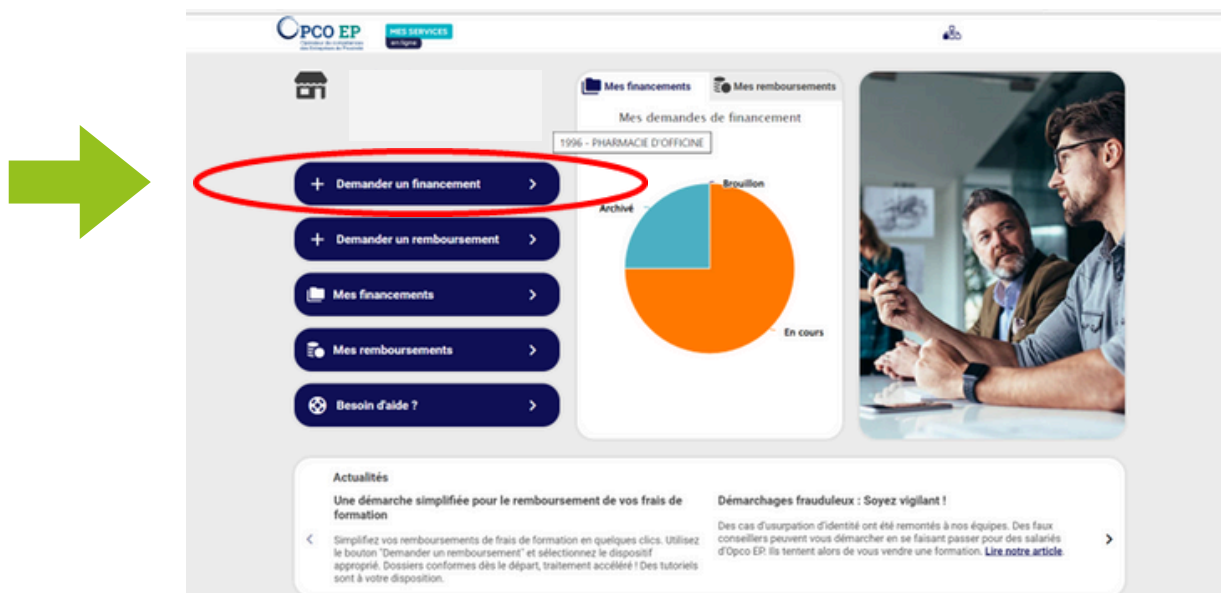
OPCO EP
Opérateur de compétences des Entreprises de Proximité
MES SERVICES en ligne

+ Demander un financement >
+ Demander un remboursement >
Mes financements >
Mes remboursements >
Besoin d'aide ? >

Mes financements
Mes remboursements
Mes demandes de financement
1996 - PHARMACIE D'OFFICINE
Brouillon
Archivé
En cours

Actualités
Une démarche simplifiée pour le remboursement de vos frais de formation
Simplifiez vos remboursements de frais de formation en quelques clics. Utilisez le bouton "Demander un remboursement" et sélectionnez le dispositif approprié. Dossiers conformes dès le départ, traitement accéléré ! Des tutoriels sont à votre disposition.

Démarchages frauduleux : Soyez vigilant !
Des cas d'usurpation d'identité ont été remontés à nos équipes. Des faux conseillers peuvent vous démarcher en se faisant passer pour des salariés d'Opco EP. Ils tentent alors de vous vendre une formation. Lire notre article.